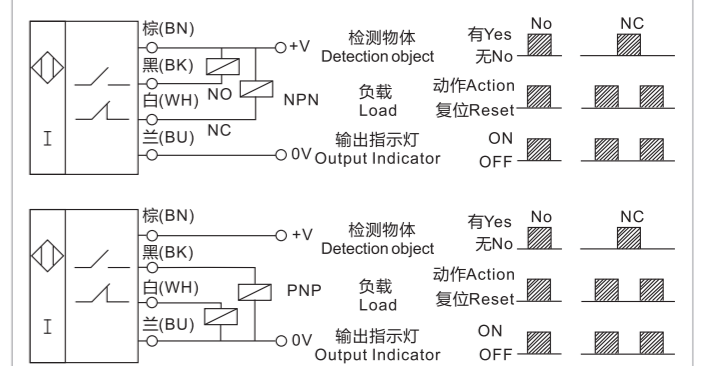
棕(BN)
黑(BK)
白(WH)
兰(BU)
NO
NC
+V
NPN
0V
I
检测物体
Detection object
负载
Load
输出指示灯
Output Indicator
有Yes
无No
动作Action
复位Reset
ON
OFF
No
NC

棕(BN)
黑(BK)
白(WH)
兰(BU)
+V
PNP
0V
I
检测物体
Detection object
负载
Load
输出指示灯
Output Indicator
有Yes
无No
动作Action
复位Reset
ON
OFF
No
NC